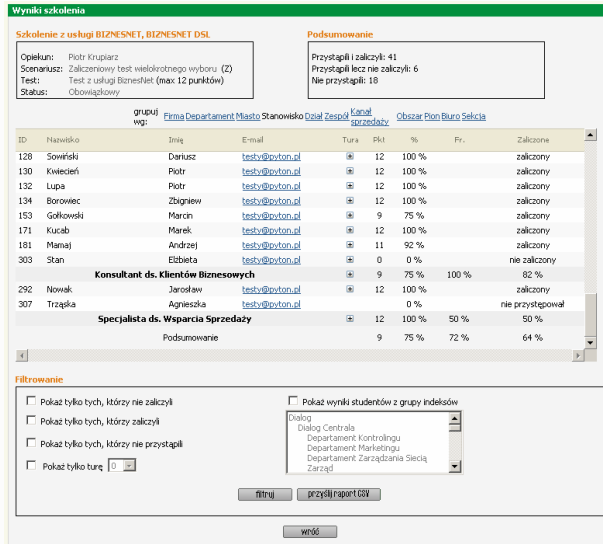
Wyniki szkolenia

Szkolenie z usługi BIZNESNET, BIZNESNET DSL

Opiekun: Piotr Krupiarz
Scenariusz: Zaliczeniowy test wielokrotnego wyboru (Z)
Test: Test z usługi BiznesNet (max 12 punktów)
Status: Obowiązkowy

Podsumowanie

Przystąpili i zaliczyli: 41
Przystąpili lecz nie zaliczyli: 6
Nie przystąpili: 18

grupuj wg: Firma Departament Miasto Stanowisko Dział Zespół Kanał sprzedaży Obszar Pion Biuro Sekcja

| ID | Nazwisko | Imię | E-mail | Tura | Pkt | % | Fr. | Zaliczone |
|---|---|---|---|---|---|---|---|---|
| 128 | Sowiński | Dariusz | testy@pyton.pl | ⊞ | 12 | 100 % | | zaliczony |
| 130 | Kwiecień | Piotr | testy@pyton.pl | ⊞ | 12 | 100 % | | zaliczony |
| 132 | Lupa | Piotr | testy@pyton.pl | ⊞ | 12 | 100 % | | zaliczony |
| 134 | Borowiec | Zbigniew | testy@pyton.pl | ⊞ | 12 | 100 % | | zaliczony |
| 153 | Gołkowski | Marcin | testy@pyton.pl | ⊞ | 9 | 75 % | | zaliczony |
| 171 | Kucab | Marek | testy@pyton.pl | ⊞ | 12 | 100 % | | zaliczony |
| 181 | Mamaj | Andrzej | testy@pyton.pl | ⊞ | 11 | 92 % | | zaliczony |
| 303 | Stan | Elżbieta | testy@pyton.pl | ⊞ | 0 | 0 % | | nie zaliczony |
| | Konsultant ds. Klientów Biznesowych | | | ⊞ | 9 | 75 % | 100 % | 82 % |
| 292 | Nowak | Jarosław | testy@pyton.pl | ⊞ | 12 | 100 % | | zaliczony |
| 307 | Trząska | Agnieszka | testy@pyton.pl | | | 0 % | | nie przystępował |
| | Specjalista ds. Wsparcia Sprzedaży | | | ⊞ | 12 | 100 % | 50 % | 50 % |
| | Podsumowanie | | | | 9 | 75 % | 72 % | 64 % |

Filtrowanie

Pokaż tylko tych, którzy nie zaliczyli
Pokaż tylko tych, którzy zaliczyli
Pokaż tylko tych, którzy nie przystąpili
Pokaż tylko turę 0

Pokaż wyniki studentów z grupy indeksów
Dialog
Dialog Centrala
Departament Kontrolingu
Departament Marketingu
Departament Zarządzania Siecią
Zarząd

filtruj   przyślij raport CSV

wróć